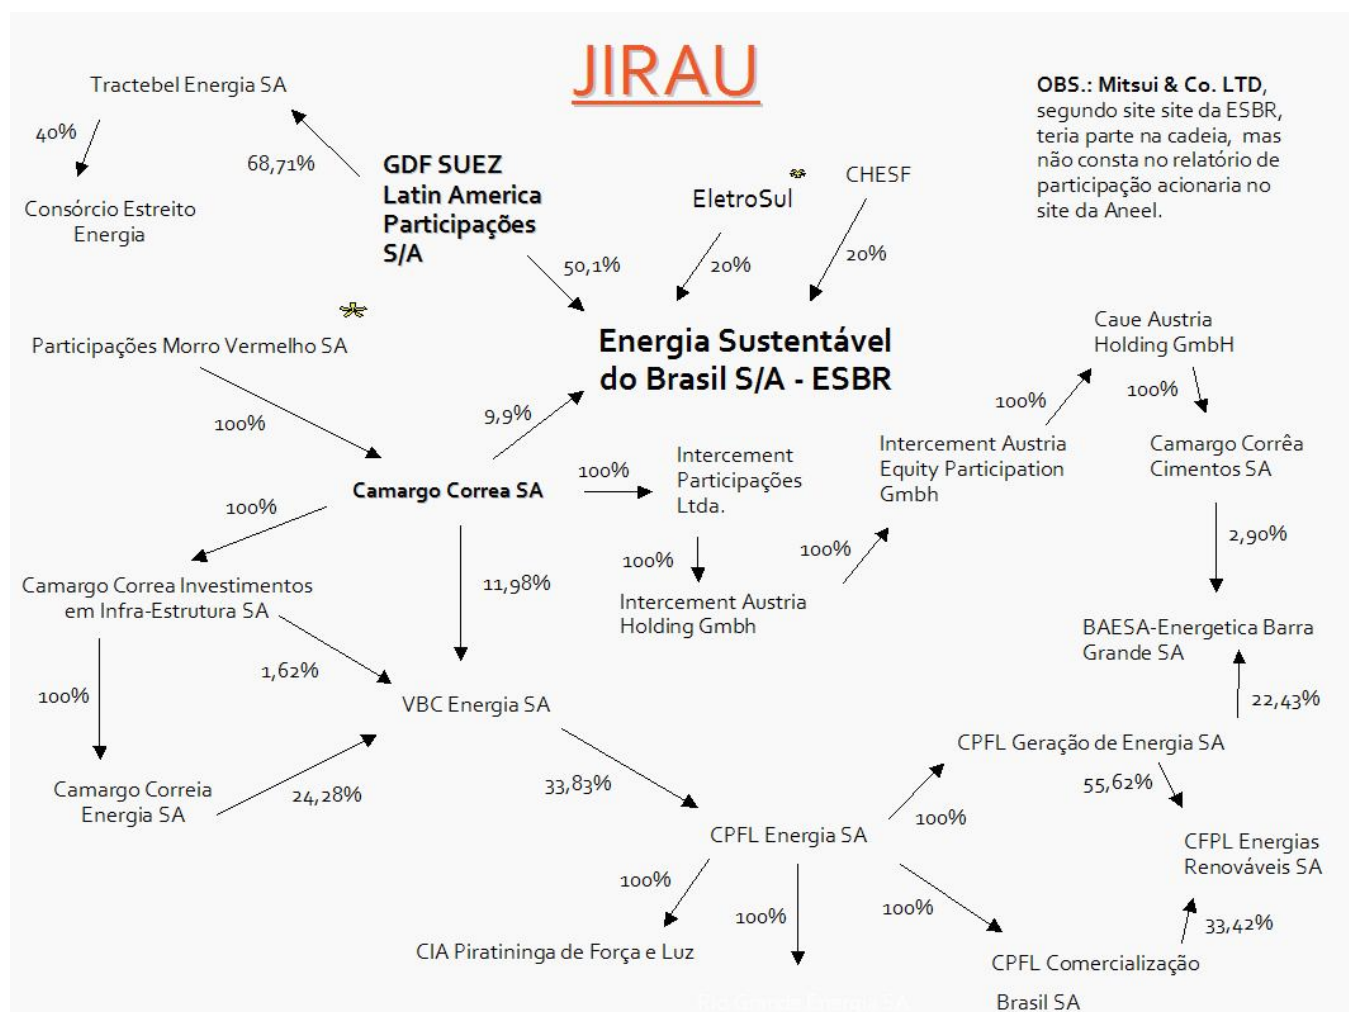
JIRAU

Tractebel Energia SA
40%
Consórcio Estreito Energia
68,71%
GDF SUEZ Latin America Participações S/A
50,1%
EletroSul
20%
CHESF
20%

OBS.: Mitsui & Co. LTD, segundo site site da ESBR, teria parte na cadeia, mas não consta no relatório de participação acionaria no site da Aneel.

Participações Morro Vermelho SA
100%
Energia Sustentável do Brasil S/A - ESBR
9,9%
Camargo Correa SA
100%
Intercement Participações Ltda.
100%
Intercement Austria Holding Gmbh
100%
Intercement Austria Equity Participation Gmbh
100%
Caue Austria Holding GmbH
100%
Camargo Corrêa Cimentos SA
2,90%
BAESA-Energetica Barra Grande SA
22,43%
100%
Camargo Correa Investimentos em Infra-Estrutura SA
11,98%
1,62%
100%
VBC Energia SA
Camargo Correia Energia SA
24,28%
33,83%
CPFL Energia SA
100%
CPFL Geração de Energia SA
55,62%
CFPL Energias Renováveis SA
33,42%
100%
CIA Piratininga de Força e Luz
100%
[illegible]
100%
CPFL Comercialização Brasil SA